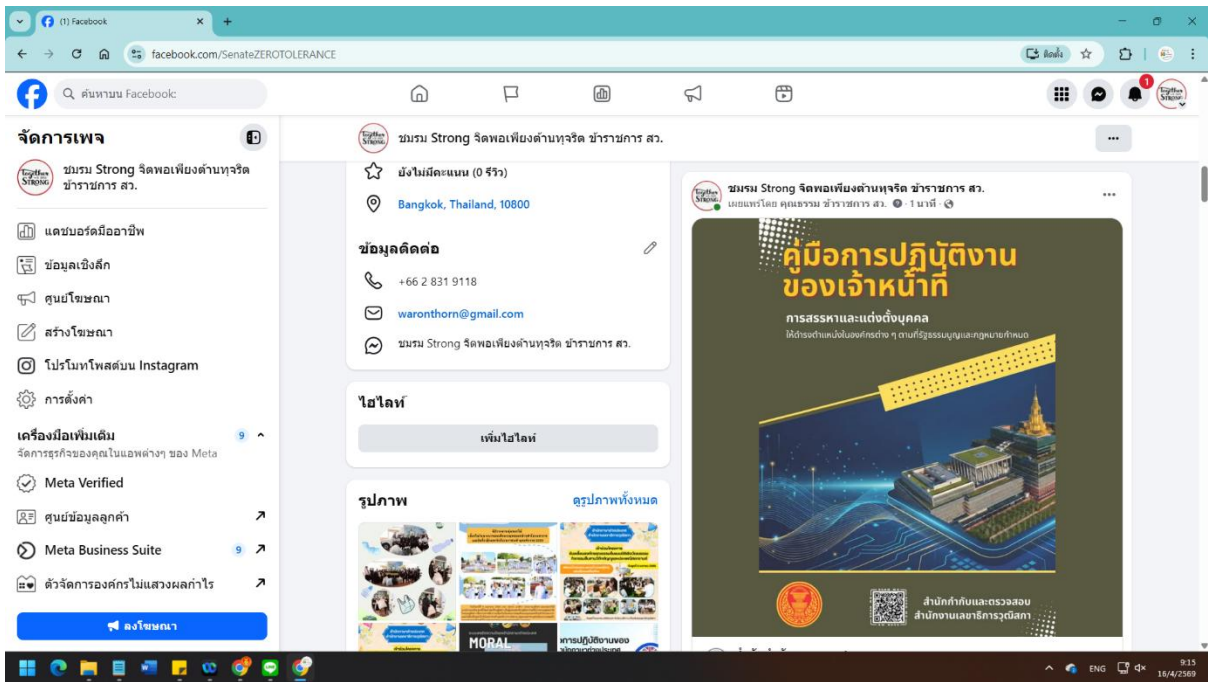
(1) Facebook

facebook.com/SenateZEROTOLERANCE

ค้นหาบน Facebook

จัดการเพจ

ชมรม Strong จิตพอเพียงต้านทุจริต ข้าราชการ สว.

แดชบอร์ดมืออาชีพ

ข้อมูลเชิงลึก

ศูนย์โฆษณา

สร้างโฆษณา

โปรโมทโพสต์บน Instagram

การตั้งค่า

เครื่องมือเพิ่มเติม 9

จัดการธุรกิจของคุณในแอพต่างๆ ของ Meta

Meta Verified

ศูนย์ข้อมูลลูกค้า

Meta Business Suite 9

ตัวจัดการองค์กรไม่แสวงผลกำไร

ลงโฆษณา

ชมรม Strong จิตพอเพียงต้านทุจริต ข้าราชการ สว.

ยังไม่มีคะแนน (0 รีวิว)

Bangkok, Thailand, 10800

ข้อมูลติดต่อ

+66 2 831 9118

waronthorn@gmail.com

ชมรม Strong จิตพอเพียงต้านทุจริต ข้าราชการ สว.

ไฮไลท์

เพิ่มไฮไลท์

รูปภาพ

ดูรูปภาพทั้งหมด

MORAL

ชมรม Strong จิตพอเพียงต้านทุจริต ข้าราชการ สว.

เผยแพร่โดย คุณธรรม ข้าราชการ สว. · 1 นาที ·

คู่มือการปฏิบัติงานของเจ้าหน้าที่

การสรรหาและแต่งตั้งบุคคล

ให้ดำรงตำแหน่งในองค์กรต่าง ๆ ตามที่รัฐธรรมนูญและกฎหมายกำหนด

สำนักกำกับและตรวจสอบ
สำนักงานเลขาธิการวุฒิสภา

ENG 9:15 18/4/2569